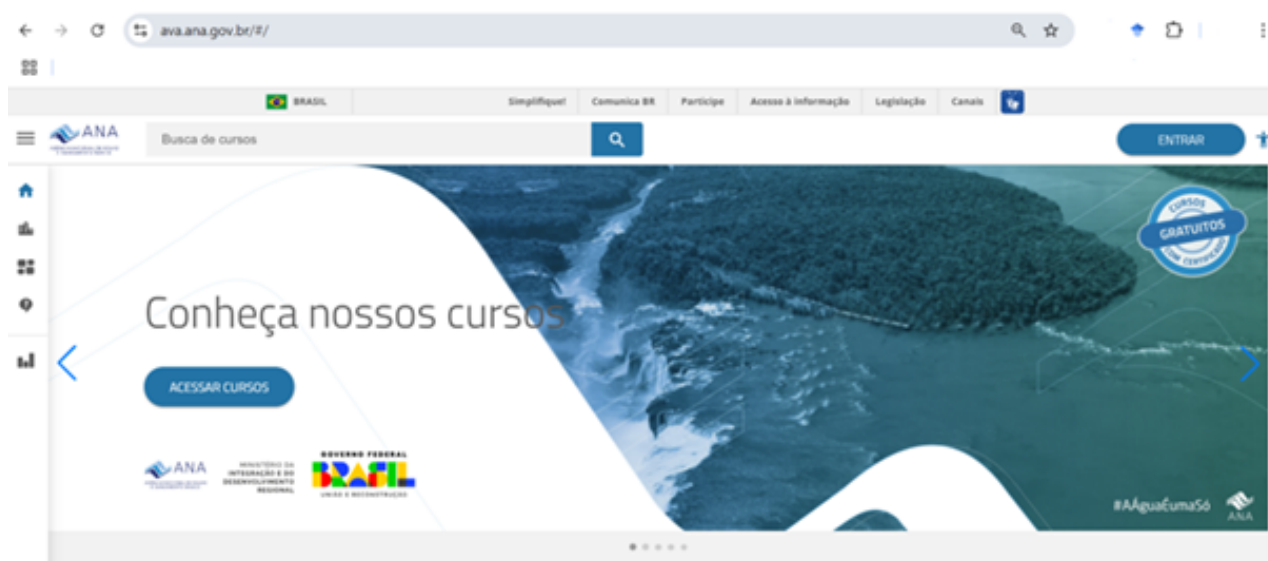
ava.ana.gov.br/#/

BRASIL

Simplifique! Comunica BR Participe Acesso à informação Legislação Canais

ANA

Busca de cursos

ENTRAR

CURSOS GRATUITOS COM CERTIFICADO

Conheça nossos cursos

ACESSAR CURSOS

ANA

MINISTÉRIO DA INTEGRAÇÃO E DO DESENVOLVIMENTO REGIONAL

GOVERNO FEDERAL BRASIL UNIÃO E RECONSTRUÇÃO

#AÁguaÉumaSó

ANA